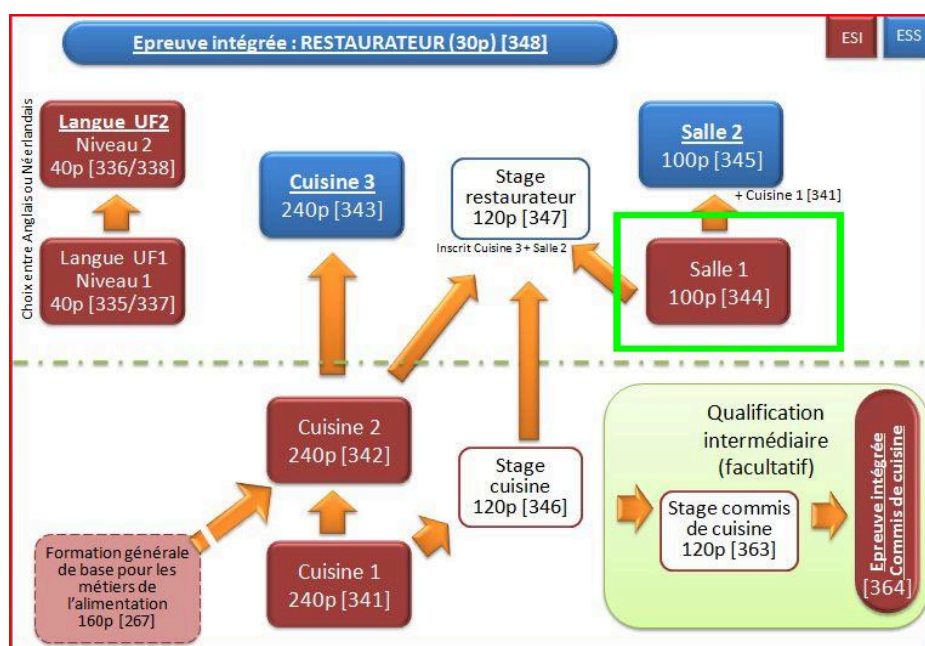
Epreuve intégrée : RESTAURATEUR (30p) [348]

ESI

ESS

Choix entre Anglais ou Néerlandais

Langue UF2
Niveau 2
40p [336/338]

Langue UF1
Niveau 1
40p [335/337]

Cuisine 3
240p [343]

Stage restaurateur
120p [347]

Inscrit Cuisine 3 + Salle 2

Salle 2
100p [345]

+ Cuisine 1 [341]

Salle 1
100p [344]

Cuisine 2
240p [342]

Stage cuisine
120p [346]

Qualification intermédiaire (facultatif)

Stage commis de cuisine
120p [363]

Epreuve intégrée Commis de cuisine [364]

Formation générale de base pour les métiers de l'alimentation
160p [267]

Cuisine 1
240p [341]